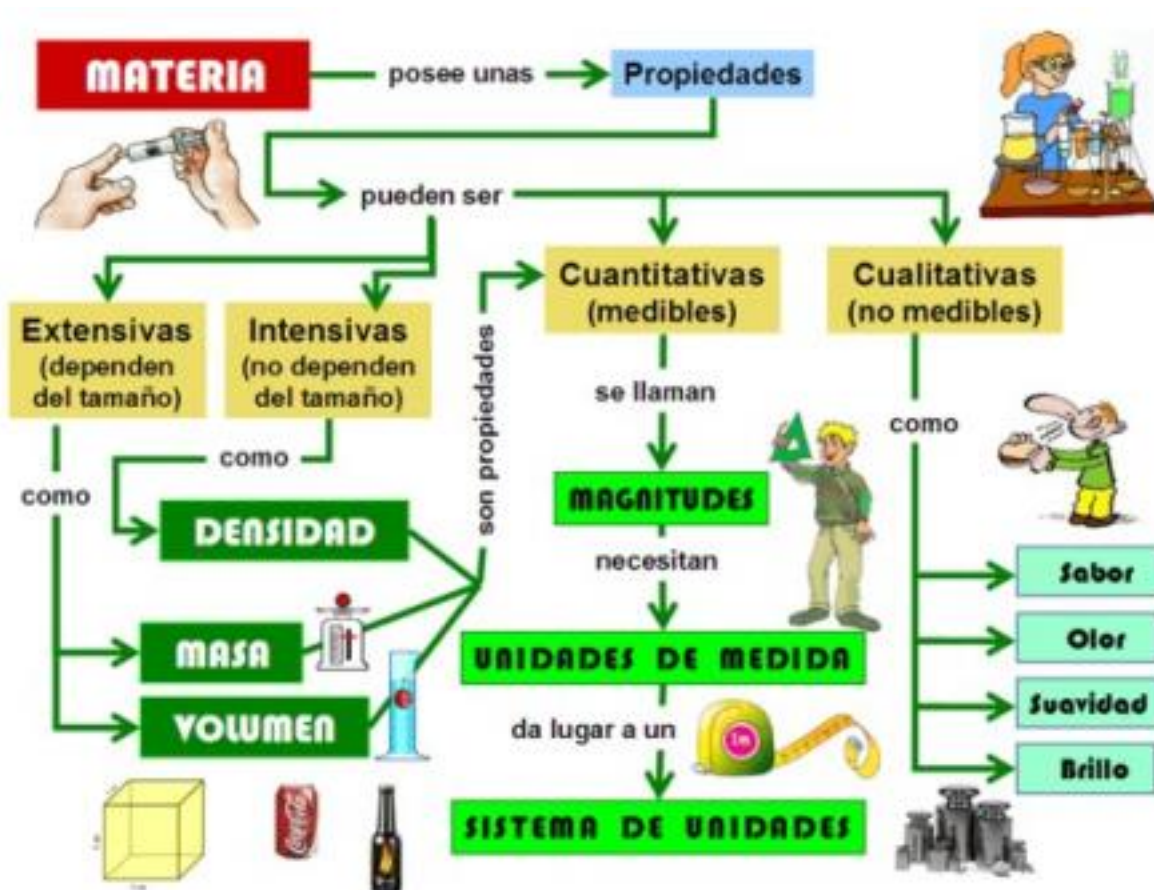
MATERIA

posee unas

Propiedades

pueden ser

Extensivas (dependen del tamaño)

Intensivas (no dependen del tamaño)

son propiedades

Cuantitativas (medibles)

Cualitativas (no medibles)

como

como

DENSIDAD

MASA

VOLUMEN

se llaman

MAGNITUDES

necesitan

UNIDADES DE MEDIDA

da lugar a un

1m

SISTEMA DE UNIDADES

como

Sabor

Olor

Suavidad

Brillo